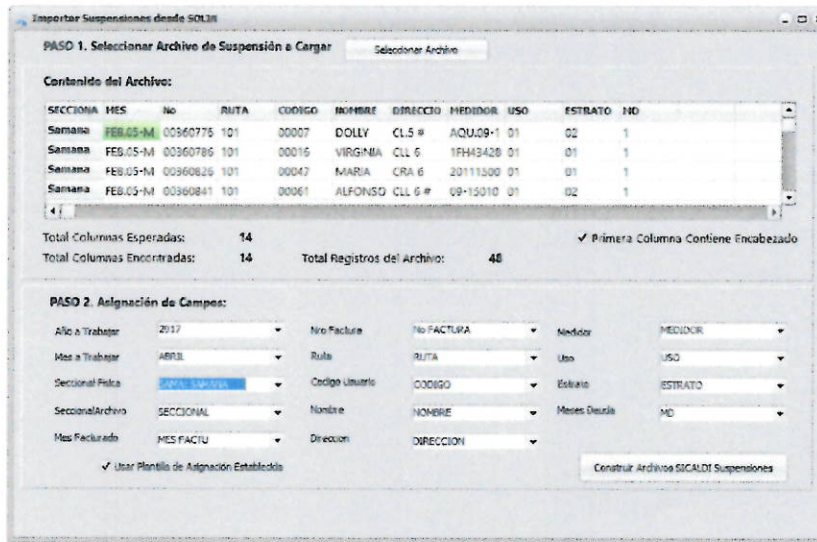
Importar Suspensiones desde SOL3II

PASO 1. Seleccionar Archivo de Suspensión a Cargar

Seleccionar Archivo

Contenido del Archivo:

| SECCIONA | MES | No | RUTA | CODIGO | NOMBRE | DIRECCIO | MEDIDOR | USO | ESTRATO | MD |
|---|---|---|---|---|---|---|---|---|---|---|
| Samana | FEB.05-M | 00360776 | 101 | 00007 | DOLLY | CL 5 # | AQU.09-1 | 01 | 02 | 1 |
| Samana | FEB.05-M | 00360786 | 101 | 00016 | VIRGINIA | CLL 6 | 1FH43428 | 01 | 01 | 1 |
| Samana | FEB.05-M | 00360826 | 101 | 00047 | MARIA | CRA 6 | 20111500 | 01 | 01 | 1 |
| Samana | FEB.05-M | 00360841 | 101 | 00061 | ALFONSO | CLL 6 # | 09-15010 | 01 | 02 | 1 |

Total Columnas Esperadas: 14

Total Columnas Encontradas: 14

Total Registros del Archivo: 48

✓ Primera Columna Contiene Encabezado

PASO 2. Asignación de Campos:

Año a Trabajar 2017

Mes a Trabajar ABRIL

Seccional Fisica SAMAL SAMANA

SeccionalArchivo SECCIONAL

Mes Facturado MES FACTU

Nro Factura No FACTURA

Ruta RUTA

Codigo Usuario CODIGO

Nombre NOMBRE

Direccion DIRECCION

Medidor MEDIDOR

Uso USO

Estrato ESTRATO

Meses Deuda MD

✓ Usar Plantilla de Asignación Establecida

Construir Archivos SICALDI Suspensiones